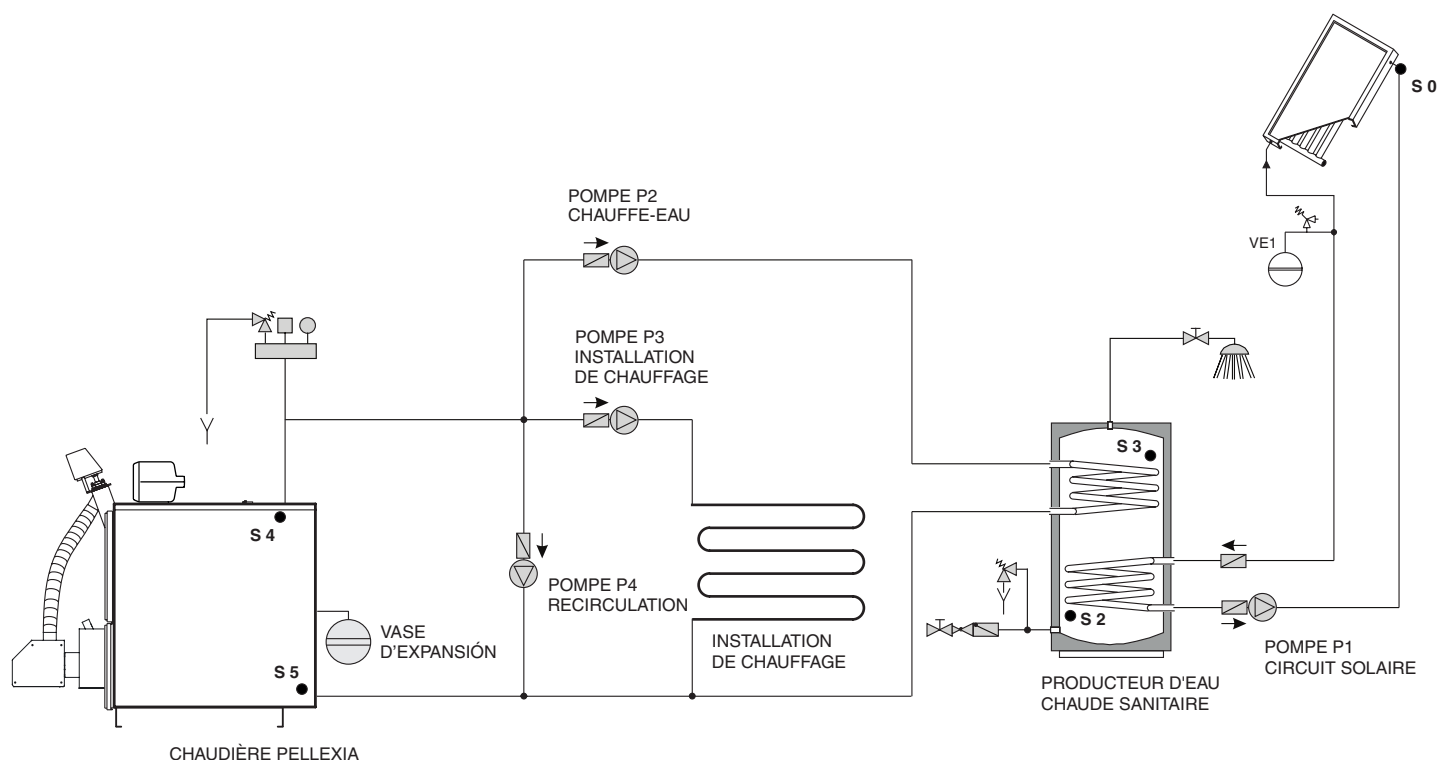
S 0

POMPE P2
CHAUFFE-EAU

VE1

POMPE P3
INSTALLATION
DE CHAUFFAGE

S 3

S 4

POMPE P4
RECIRCULATION

VASE
D'EXPANSIÓN

S 2

INSTALLATION
DE CHAUFFAGE

S 5

PRODUCTEUR D'EAU
CHAUDE SANITAIRE

POMPE P1
CIRCUIT SOLAIRE

CHAUDIÈRE PELLEXIA